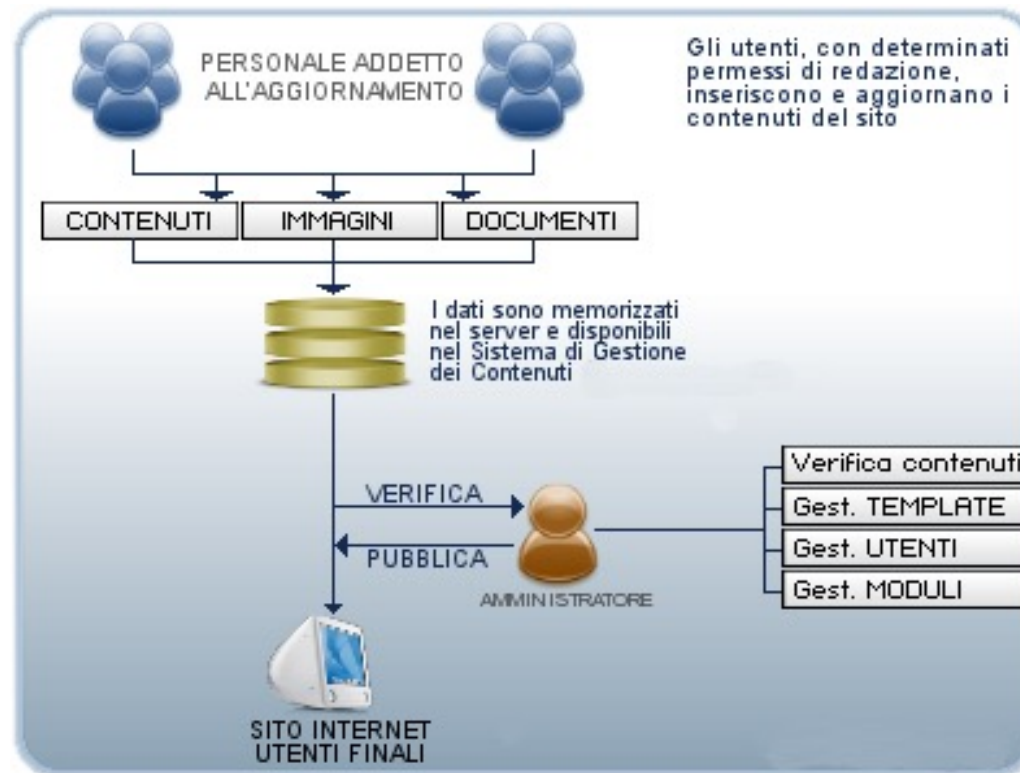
PERSONALE ADDETTO ALL'AGGIORNAMENTO

Gli utenti, con determinati permessi di redazione, inseriscono e aggiornano i contenuti del sito

CONTENUTI

IMMAGINI

DOCUMENTI

I dati sono memorizzati nel server e disponibili nel Sistema di Gestione dei Contenuti

VERIFICA

PUBBLICA

AMMINISTRATORE

Verifica contenuti

Gest. TEMPLATE

Gest. UTENTI

Gest. MODULI

SITO INTERNET UTENTI FINALI